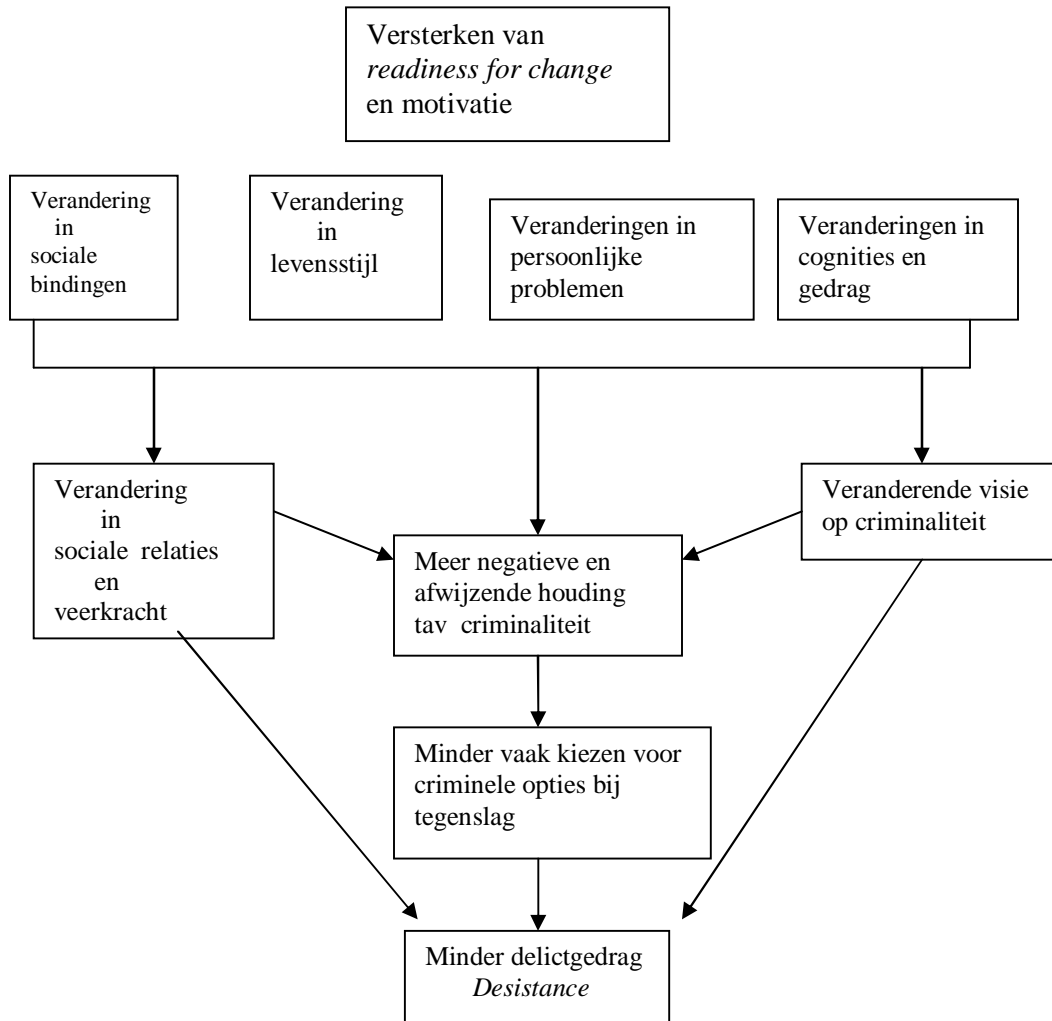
Versterken van *readiness for change* en motivatie

Verandering in sociale bindingen

Verandering in levensstijl

Veranderingen in persoonlijke problemen

Veranderingen in cognities en gedrag

Verandering in sociale relaties en veerkracht

Meer negatieve en afwijzende houding tav criminaliteit

Veranderende visie op criminaliteit

Minder vaak kiezen voor criminele opties bij tegenslag

Minder delictgedrag
*Desistance*